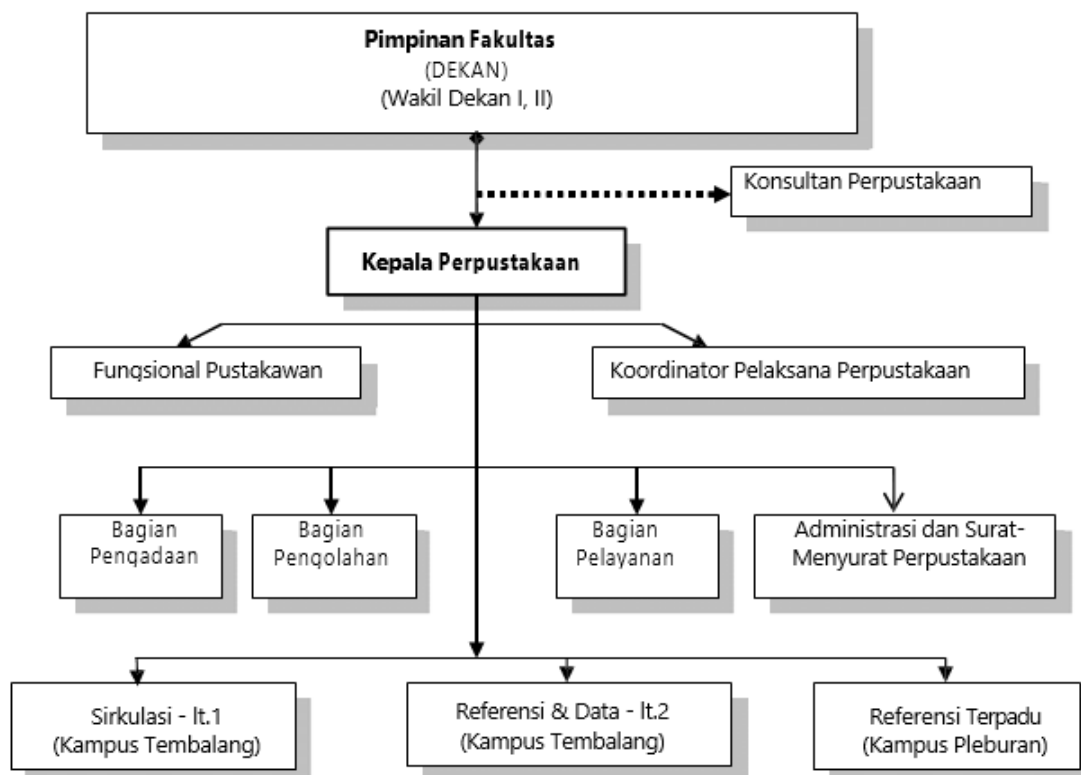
**Pimpinan Fakultas**
(DEKAN)
(Wakil Dekan I, II)

Konsultan Perpustakaan

**Kepala Perpustakaan**

Fungsional Pustakawan

Koordinator Pelaksana Perpustakaan

Bagian Pengadaan

Bagian Pengolahan

Bagian Pelayanan

Administrasi dan Surat-Menyurat Perpustakaan

Sirkulasi - lt.1 (Kampus Tembalang)

Referensi & Data - lt.2 (Kampus Tembalang)

Referensi Terpadu (Kampus Pleburan)